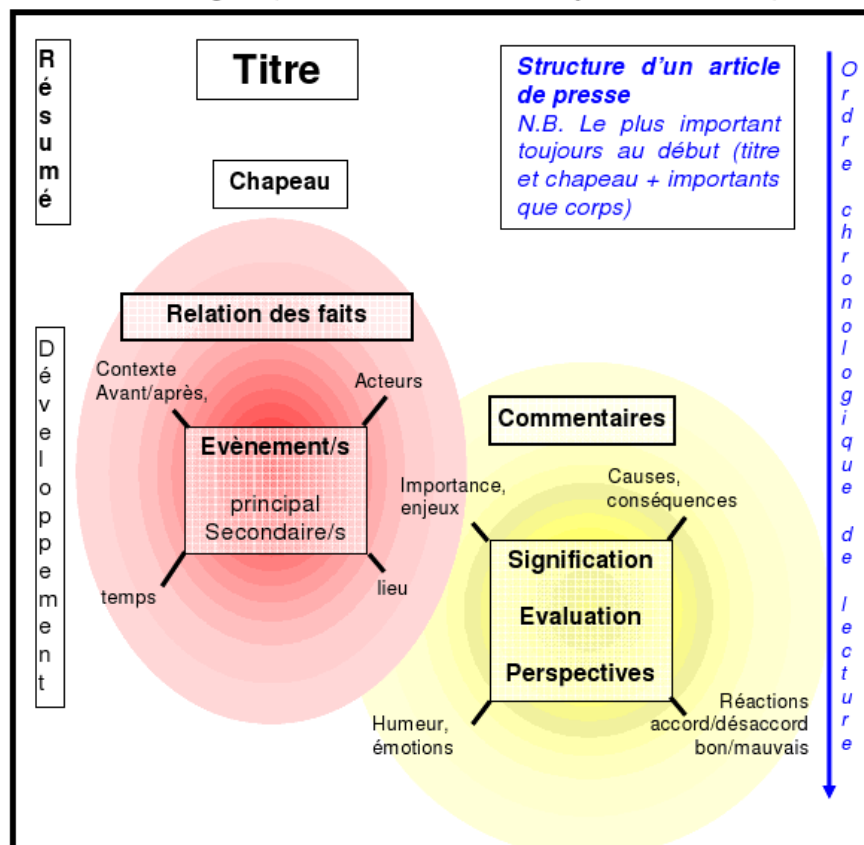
Résumé

Titre

Structure d'un article de presse
N.B. Le plus important toujours au début (titre et chapeau + importants que corps)

Ordre chronologique de lecture

Chapeau

Relation des faits

Développement

Contexte Avant/après,

Acteurs

Evènement/s

principal
Secondaire/s

temps

lieu

Commentaires

Importance, enjeux

Causes, conséquences

Signification

Evaluation

Perspectives

Humeur, émotions

Réactions accord/désaccord bon/mauvais